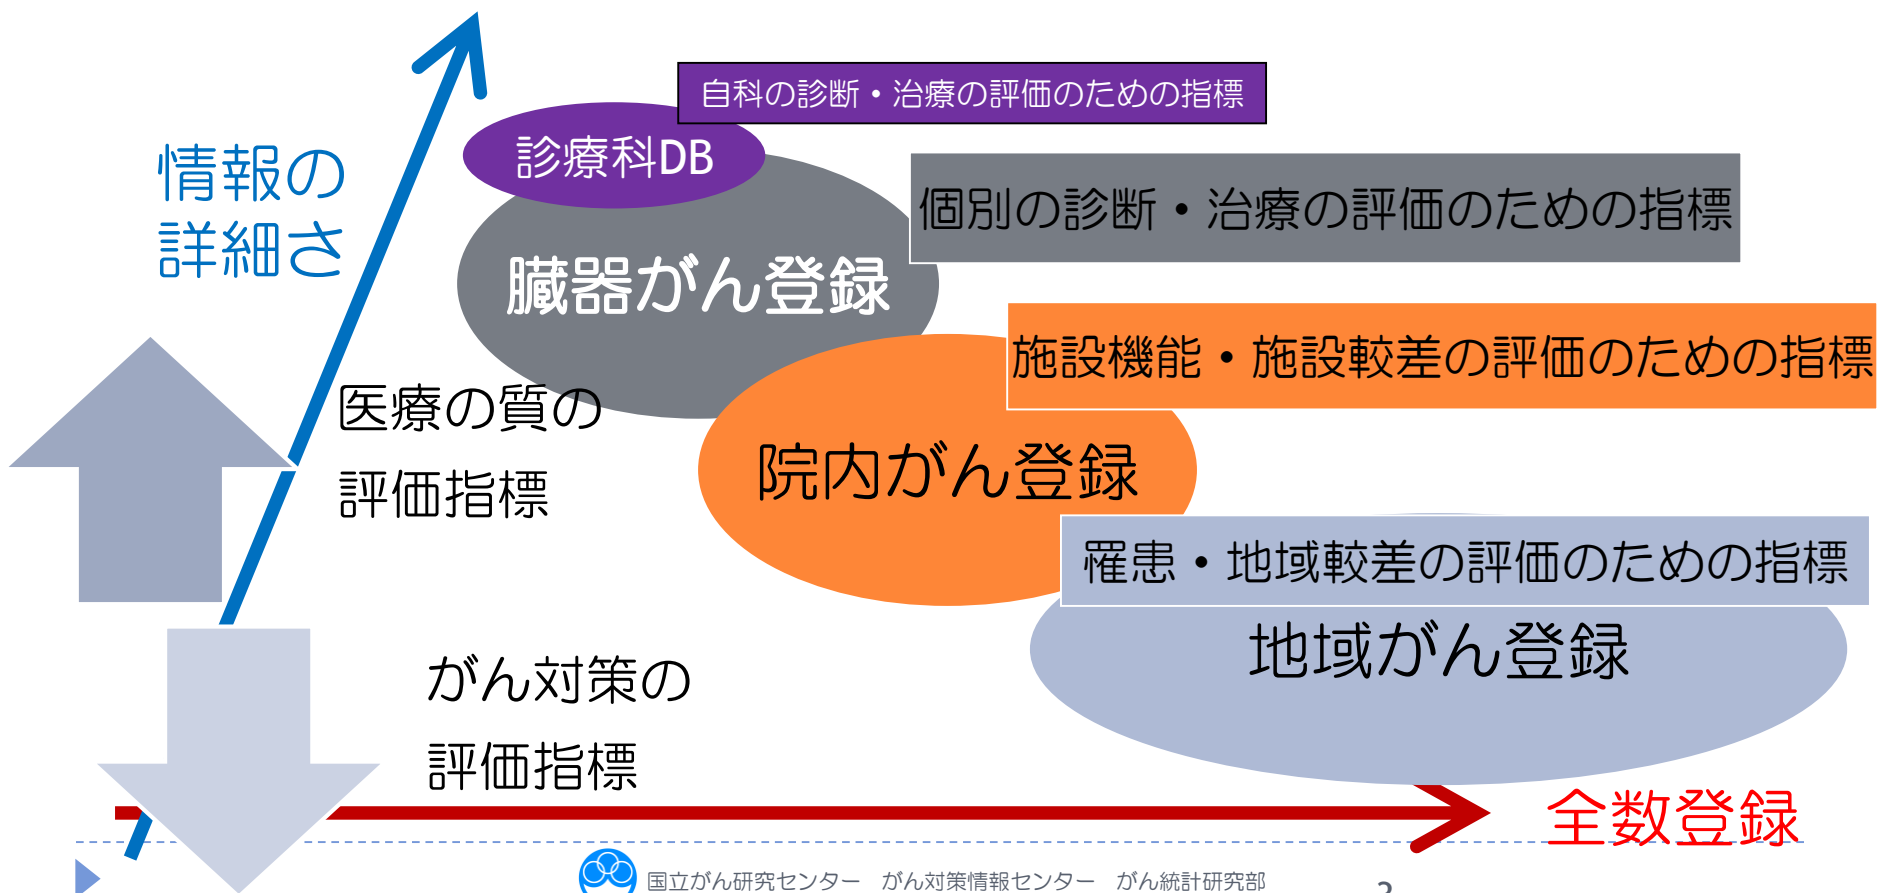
情報の詳細さ

自科の診断・治療の評価のための指標

診療科DB

個別の診断・治療の評価のための指標

臓器がん登録

施設機能・施設較差の評価のための指標

医療の質の評価指標

院内がん登録

罹患・地域較差の評価のための指標

地域がん登録

がん対策の評価指標

全数登録

国立がん研究センター　がん対策情報センター　がん統計研究部

2